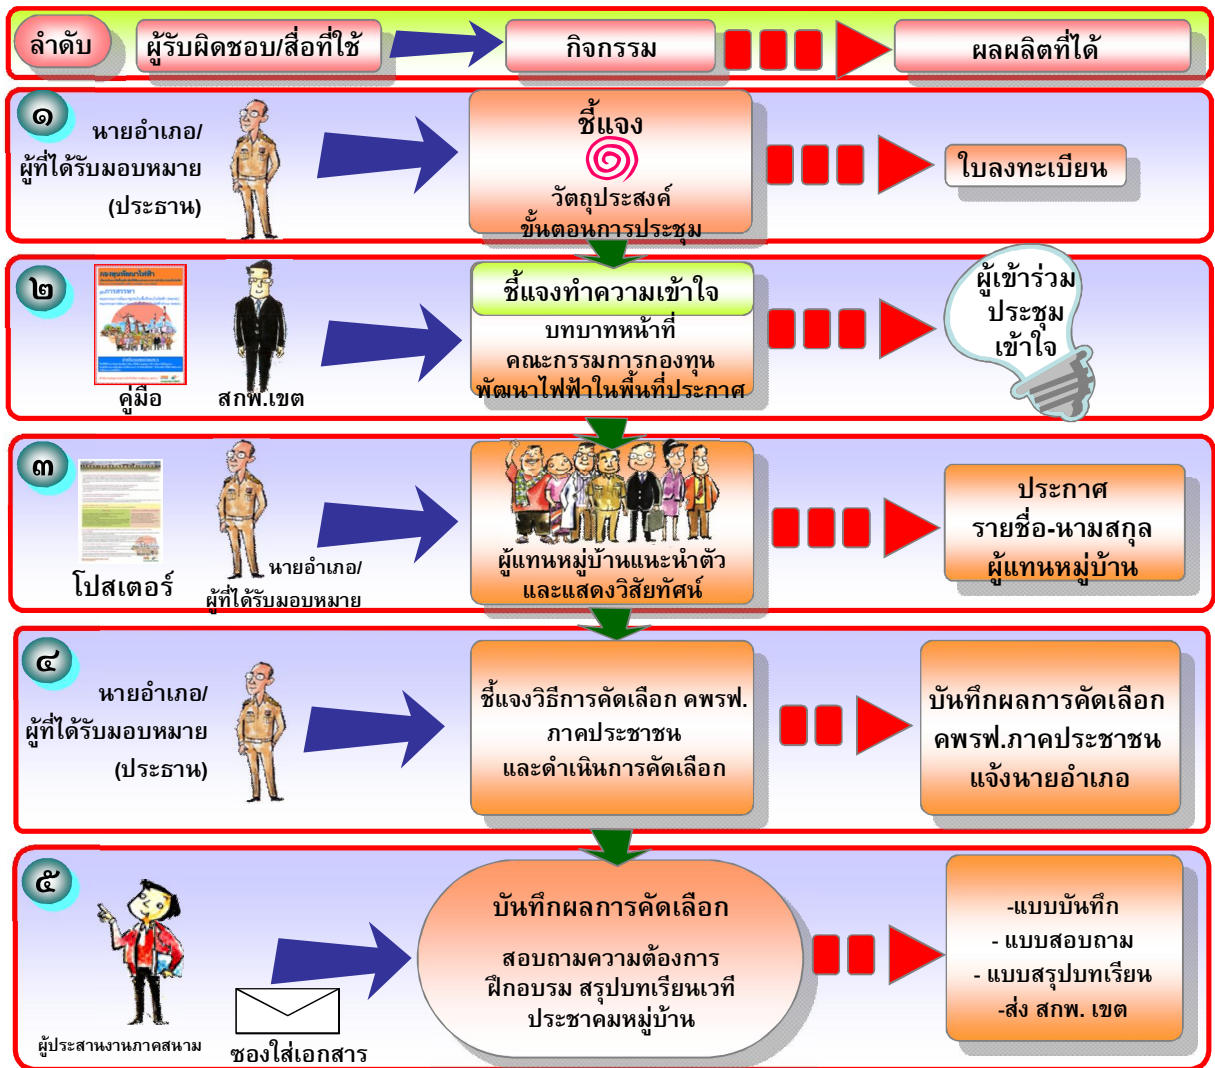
ลำดับ

ผู้รับผิดชอบ/สื่อที่ใช้

กิจกรรม

ผลผลิตที่ได้

๑

นายอำเภอ/ ผู้ที่ได้รับมอบหมาย (ประธาน)

ชี้แจง

วัตถุประสงค์ ขั้นตอนการประชุม

ใบลงทะเบียน

๒

คู่มือ

สกพ.เขต

ชี้แจงทำความเข้าใจ

บทบาทหน้าที่ คณะกรรมการกองทุนพัฒนาไฟฟ้าในพื้นที่ประกาศ

ผู้เข้าร่วมประชุมเข้าใจ

๓

โปสเตอร์

นายอำเภอ/ ผู้ที่ได้รับมอบหมาย

ผู้แทนหมู่บ้านแนะนำตัว และแสดงวิสัยทัศน์

ประกาศ รายชื่อ-นามสกุล ผู้แทนหมู่บ้าน

๔

นายอำเภอ/ ผู้ที่ได้รับมอบหมาย (ประธาน)

ชี้แจงวิธีการคัดเลือก คพรฟ. ภาคประชาชน และดำเนินการคัดเลือก

บันทึกผลการคัดเลือก คพรฟ.ภาคประชาชน แจ้งนายอำเภอ

๕

ผู้ประสานงานภาคสนาม

ซองใส่เอกสาร

บันทึกผลการคัดเลือก

สอบถามความต้องการ ฝึกอบรม สรุปบทเรียนเวที ประชาคมหมู่บ้าน

-แบบบันทึก
- แบบสอบถาม
- แบบสรุปบทเรียน
-ส่ง สกพ. เขต